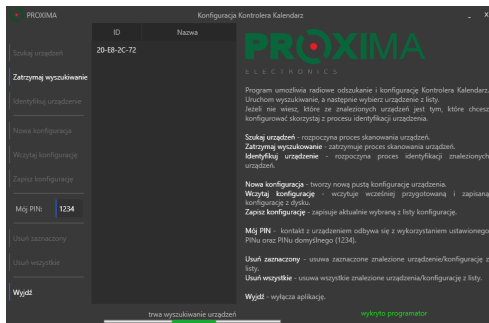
PROXIMA

Konfiguracja Kontrolera Kalendarz

Szukaj urządzeń

Zatrzymaj wyszukiwanie

Identyfikuj urządzenie

Nowa konfiguracja

Wczytaj konfigurację

Zapisz konfigurację

Mój PIN: 1234

Usuń zaznaczony

Usuń wszystkie

Wyjdź

| ID | Nazwa |
|---|---|
| 20-E8-2C-72 | |

PROXIMA
ELECTRONICS

Program umożliwia radiowe odszukanie i konfigurację Kontrolera Kalendarz. Uruchom wyszukiwanie, a następnie wybierz urządzenie z listy. Jeżeli nie wiesz, które ze znalezionych urządzeń jest tym, które chcesz konfigurować skorzystaj z procesu identyfikacji urządzenia.

Szukaj urządzeń - rozpoczyna proces skanowania urządzeń.
Zatrzymaj wyszukiwanie - zatrzymuje proces skanowania urządzeń.
Identyfikuj urządzenie - rozpoczyna proces identyfikacji znalezionych urządzeń.

Nowa konfiguracja - tworzy nową pustą konfigurację urządzenia.
Wczytaj konfigurację - wczytuje wcześniej przygotowaną i zapisaną konfigurację z dysku.
Zapisz konfigurację - zapisuje aktualnie wybraną z listy konfigurację.

Mój PIN - kontakt z urządzeniem odbywa się z wykorzystaniem ustawionego PINu oraz PINu domyślnego (1234).

Usuń zaznaczony - usuwa zaznaczone znalezione urządzenie/konfigurację z listy.
Usuń wszystkie - usuwa wszystkie znalezione urządzenia/konfiguracje z listy.

Wyjdź - wyłącza aplikację.

trwa wyszukiwanie urządzeń

wykryto programator